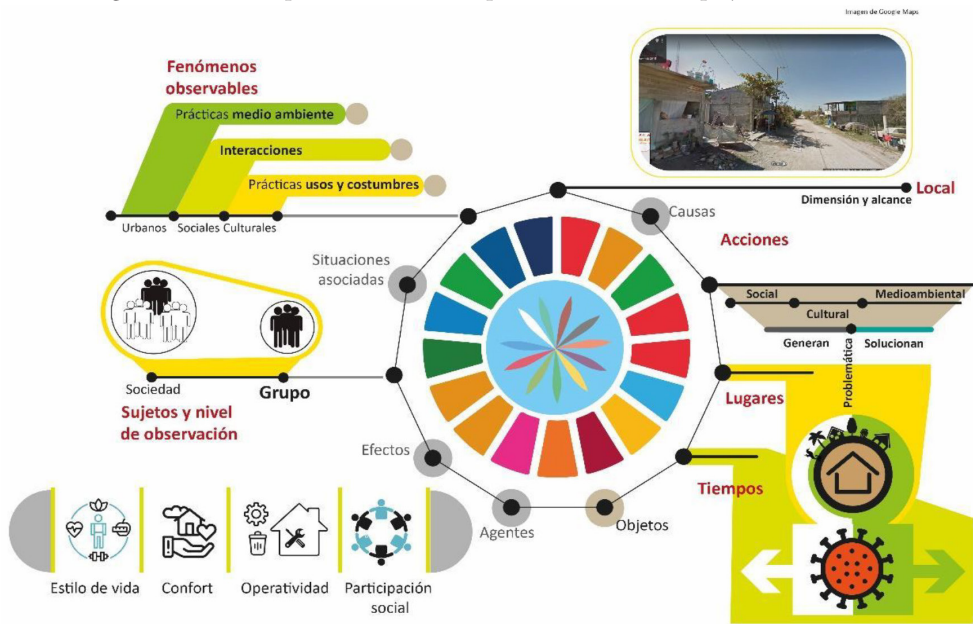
Imagen de Google Maps

Fenómenos observables

Prácticas medio ambiente

Interacciones

Prácticas usos y costumbres

Urbanos Sociales Culturales

Local

Dimensión y alcance

Causas

Acciones

Situaciones asociadas

Social Cultural Medioambiental

Generan Solucionan

Problemática

Sociedad Grupo

Sujetos y nivel de observación

Lugares

Efectos

Tiempos

Agentes

Objetos

Estilo de vida Confort Operatividad Participación social